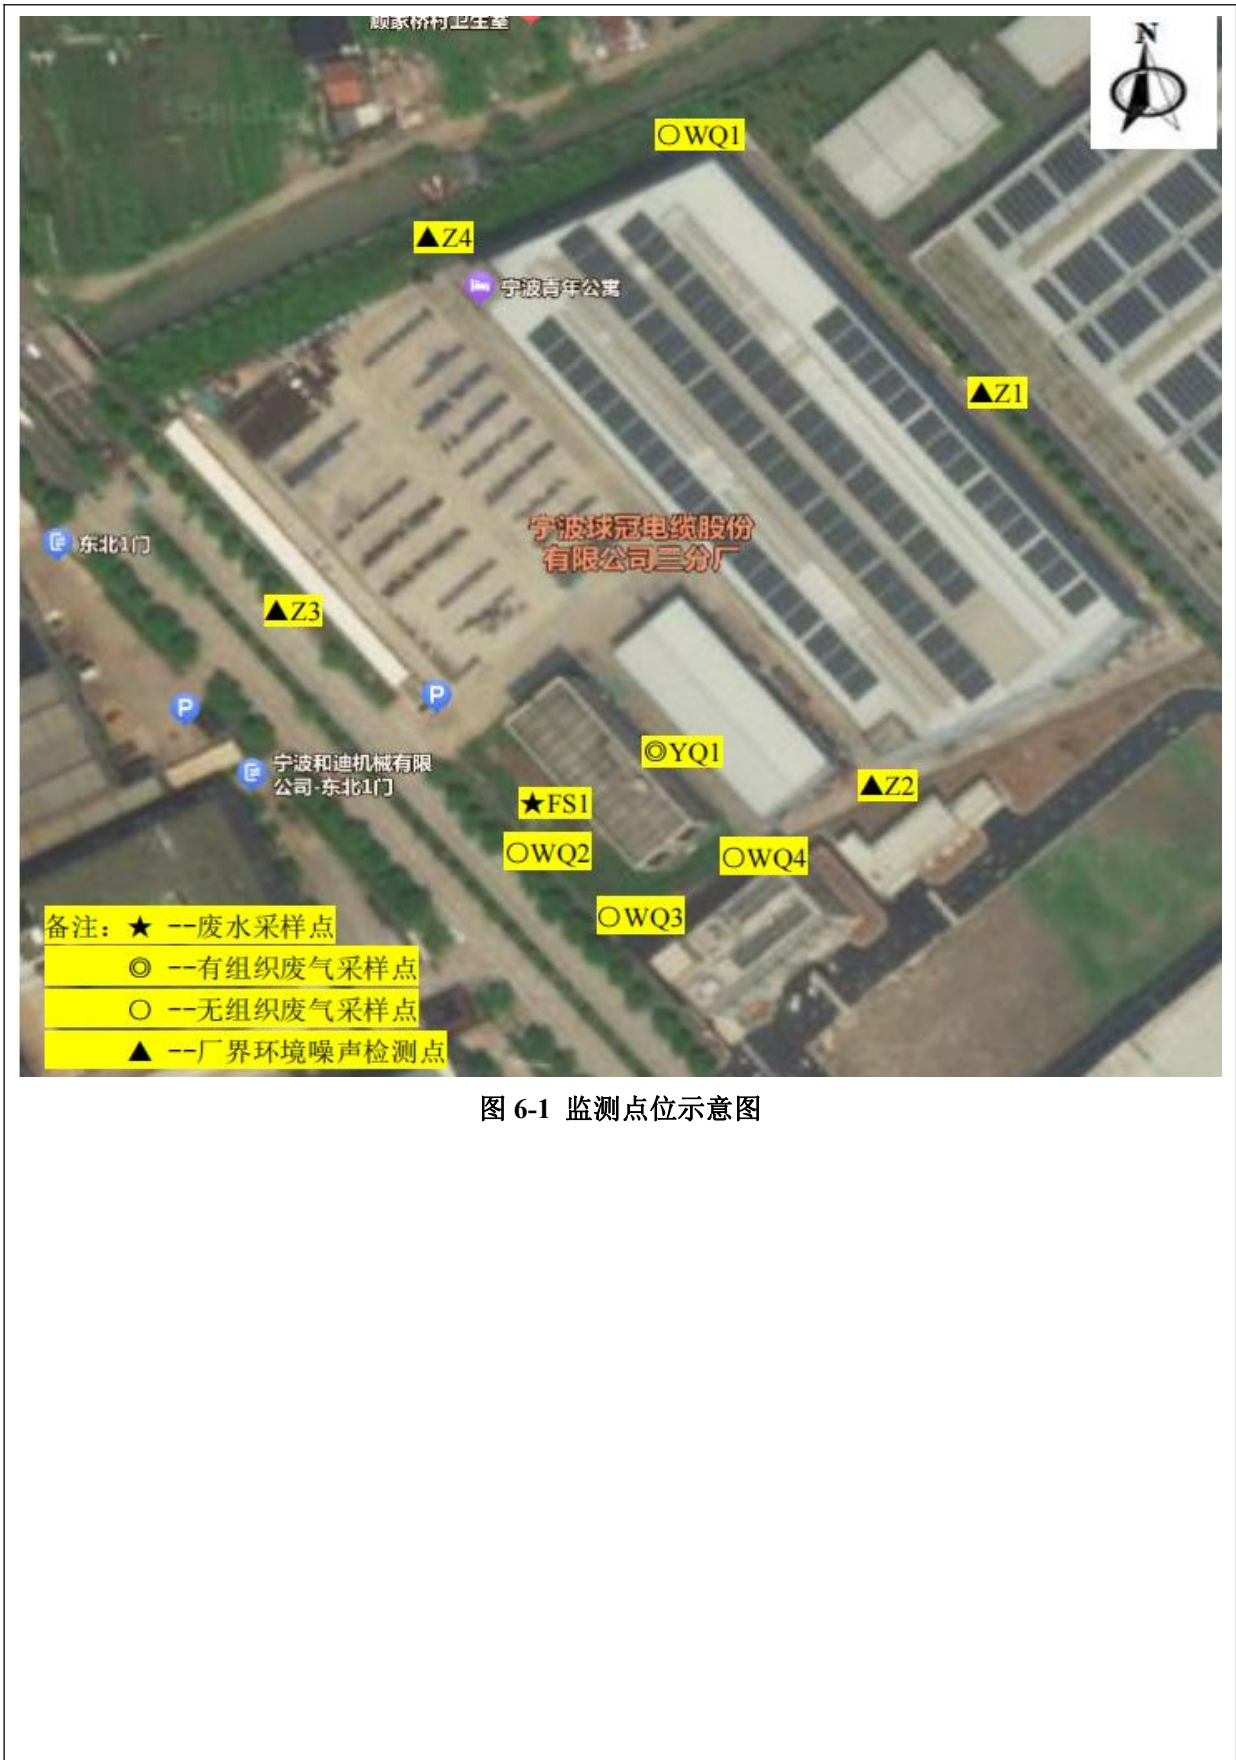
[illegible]卫生室

N

○WQ1

▲Z4

宁波青年公寓

▲Z1

东北1门

宁波球冠电缆股份有限公司三分厂

▲Z3

P

P

宁波和迪机械有限公司-东北1门

◎YQ1

▲Z2

★FS1

○WQ2

○WQ4

○WQ3

备注：★ --废水采样点
◎ --有组织废气采样点
○ --无组织废气采样点
▲ --厂界环境噪声检测点

图 6-1 监测点位示意图